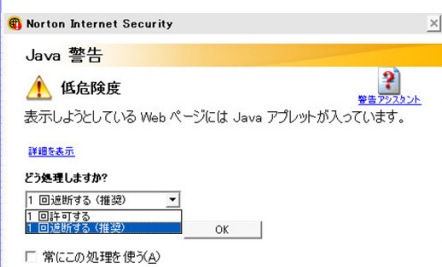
Norton Internet Security

Java 警告

低危険度

警告アシスタント

表示しようとしている Web ページには Java アプレットが入っています。

詳細を表示

どう処理しますか?

1 回遮断する (推奨)

1 回許可する

1 回遮断する (推奨)

OK

常にこの処理を使う(A)